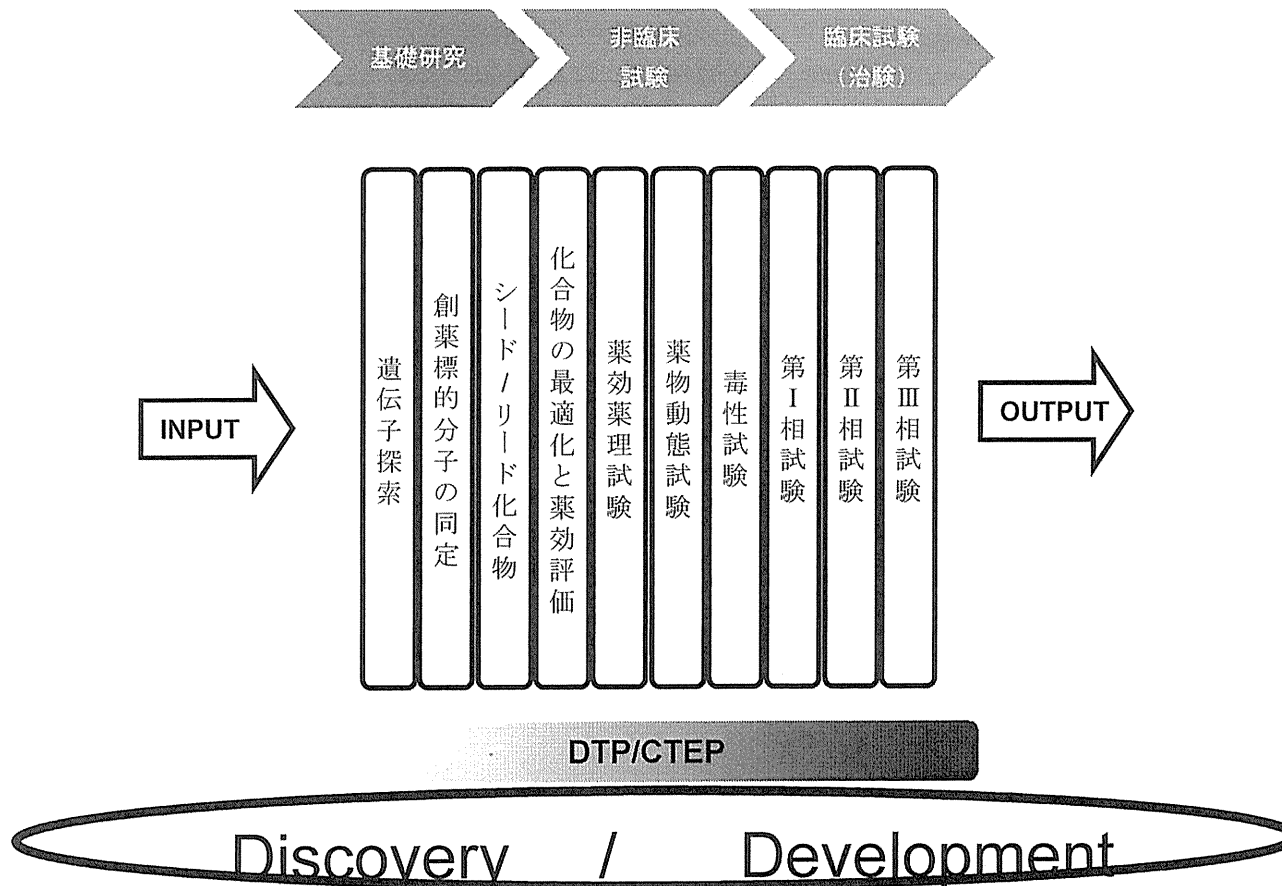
基礎研究

非臨床試験

臨床試験（治験）

INPUT

遺伝子探索

創薬標的分子の同定

シード／リード化合物

化合物の最適化と薬効評価

薬効薬理試験

薬物動態試験

毒性試験

第Ⅰ相試験

第Ⅱ相試験

第Ⅲ相試験

OUTPUT

DTP/CTEP

Discovery / Development